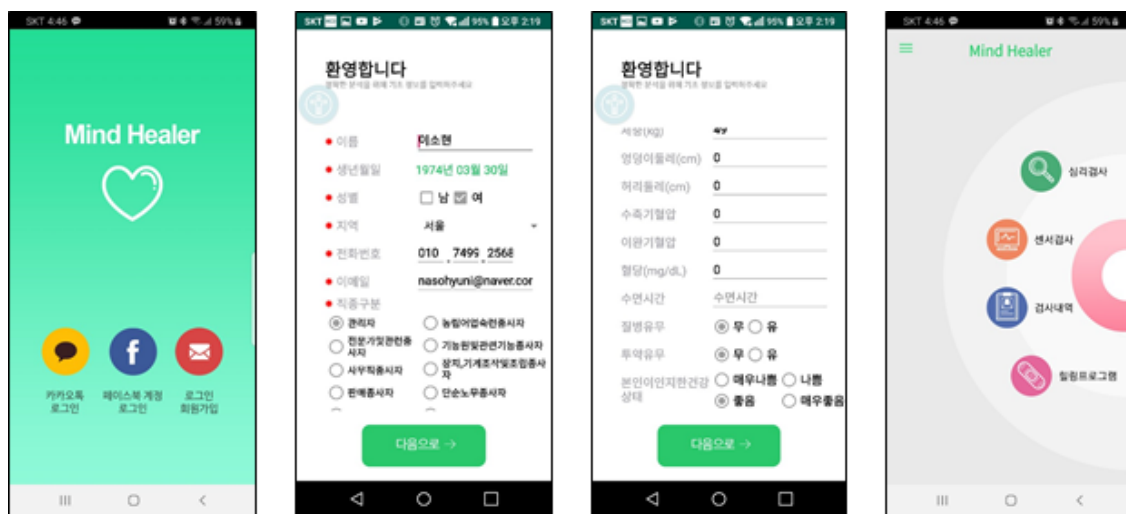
SKT 4:46 59%

Mind Healer

카카오톡 로그인

페이스북 계정 로그인

로그인 회원가입

SKT 95% 오후 2:19

환영합니다

정확한 분석을 위해 기초 정보를 입력하주세요

이름 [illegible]

생년월일 1974년 03월 30일

성별 남 여

지역 서울

전화번호 010 7499 2568

이메일 nasohyuni@naver.cor

직종구분

관리자

농림어업숙련종사자

전문가및관련종사자

기능원및관련기능종사자

사무직종사자

장치,기계조작및조립종사자

판매종사자

단순노무종사자

다음으로 →

SKT 95% 오후 2:19

환영합니다

정확한 분석을 위해 기초 정보를 입력하주세요

체중(Kg) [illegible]

엉덩이둘레(cm) 0

허리둘레(cm) 0

수축기혈압 0

이완기혈압 0

혈당(mg/dL) 0

수면시간 수면시간

질병유무 무 유

투약유무 무 유

본인이인지한건강상태 매우나쁨 나쁨 좋음 매우좋음

다음으로 →

SKT 4:46 59%

Mind Healer

심리검사

센서검사

검사내역

힐링프로그램